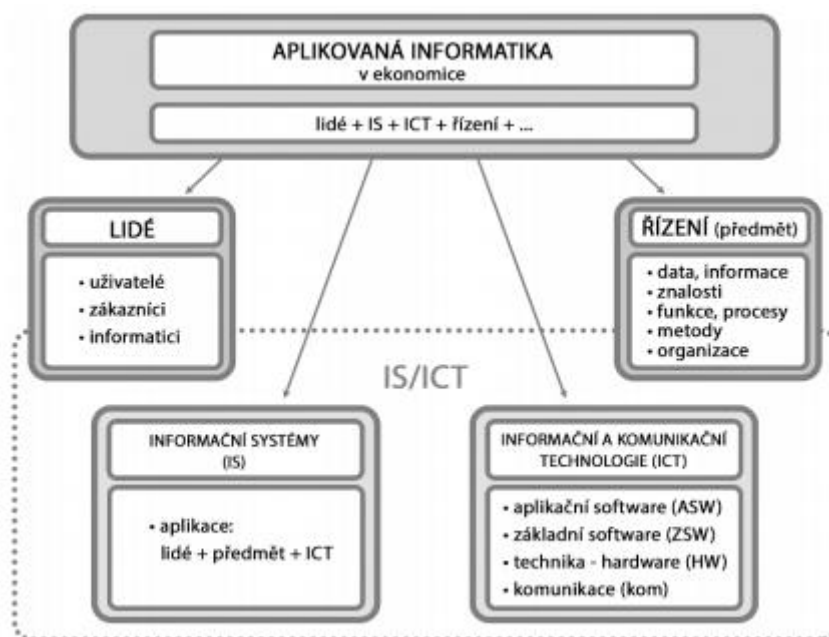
APLIKOVANÁ INFORMATIKA
v ekonomice

lidé + IS + ICT + řízení + ...

LIDÉ

• uživatelé
• zákazníci
• informatici

ŘÍZENÍ (předmět)

• data, informace
• znalosti
• funkce, procesy
• metody
• organizace

IS/ICT

INFORMAČNÍ SYSTÉMY
(IS)

• aplikace:
lidé + předmět + ICT

INFORMAČNÍ A KOMUNIKAČNÍ TECHNOLOGIE (ICT)

• aplikační software (ASW)
• základní software (ZSW)
• technika - hardware (HW)
• komunikace (kom)